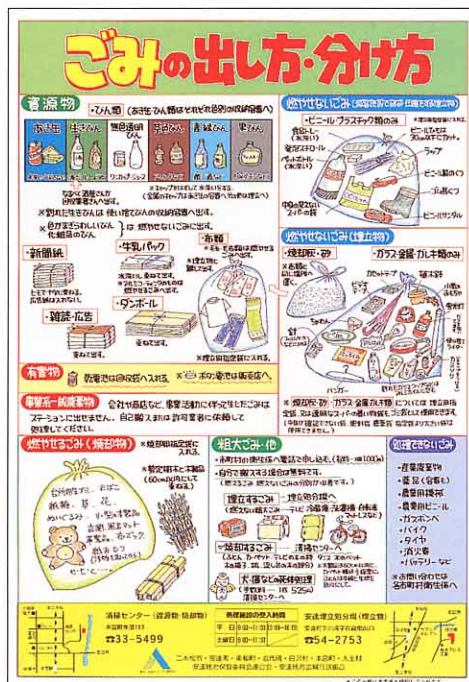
ごみの出し方・分け方

資源物

・びん類（あきびん類はそれぞれの回収容器へ）

あき缶
生きびん
無色透明びん
茶色びん
青緑びん
黒びん

※割れたびんは使い捨てびんの回収容器へ出す。

・新聞紙

・牛乳パック

・ダンボール

・雑誌・広告

・布類

有害物
乾電池は回収容器へ入れる。

事業系一般廃棄物
ステーションに出せません。自ら搬入または許可業者に依頼して処理してください。

燃やせないごみ（埋立物）

・ビニール・プラスチック類のみ

ビニール袋
ラップ
ペットボトル

燃やせないごみ（埋立物）

・焼却灰・砂
・ガラス・金属・カレキ類のみ

カセットボンベ
ハンガー

燃やせるごみ（焼却物）

粗大ごみ・他

処理できないごみ
・産業廃棄物
・薬品（容器も）
・農業用資材
・農業用ビニール
・ガスボンベ
・バイク
・タイヤ
・消火器
・バッテリー など

清掃センター（資源物・焼却物）
☎33-5499

埋立処分場（埋立物）
☎54-2753

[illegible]